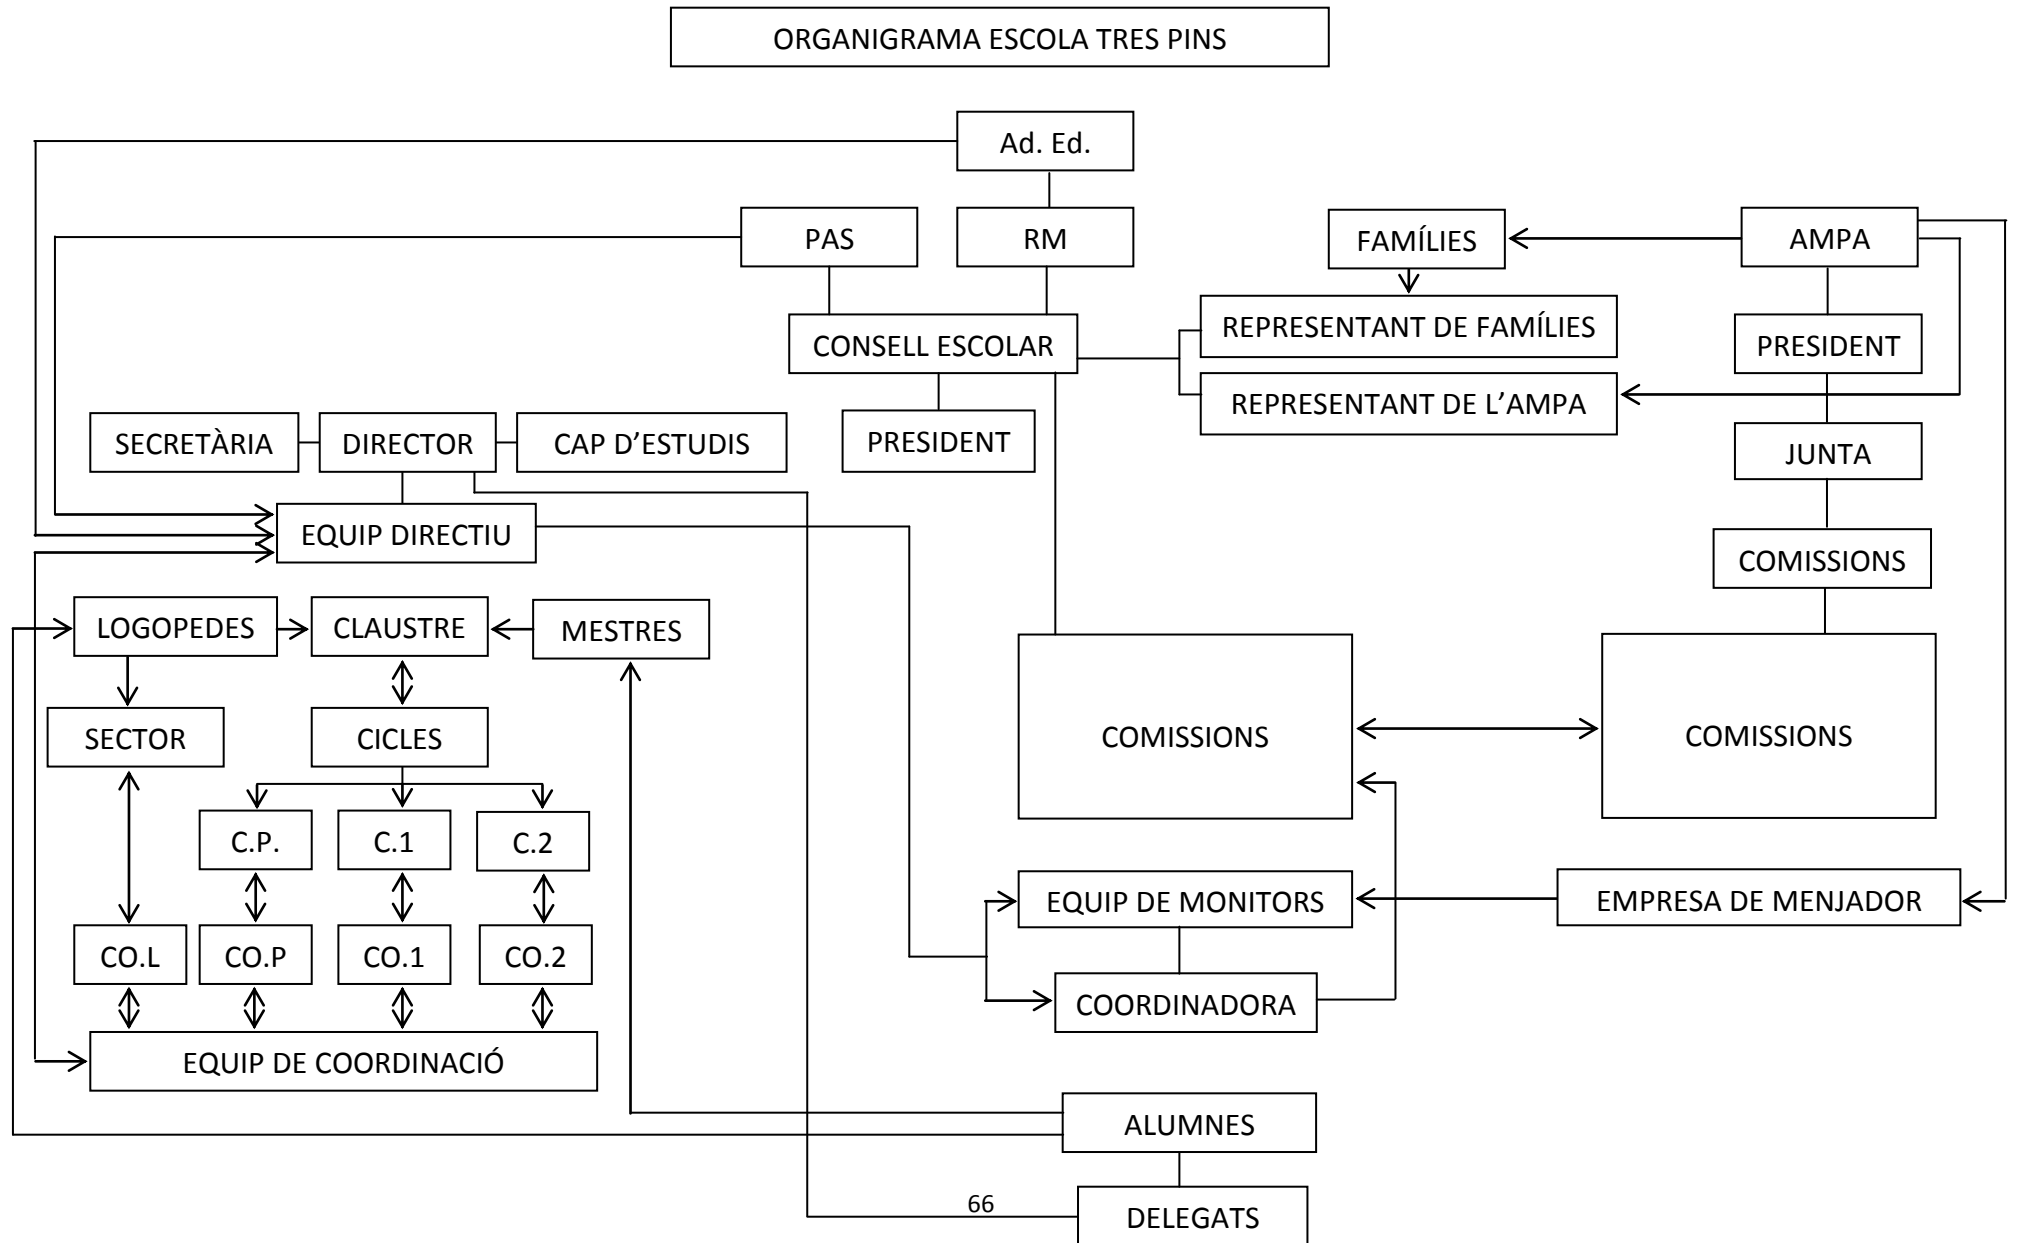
ORGANIGRAMA ESCOLA TRES PINS

Ad. Ed.

PAS

RM

FAMÍLIES

AMPA

CONSELL ESCOLAR

REPRESENTANT DE FAMÍLIES

PRESIDENT

REPRESENTANT DE L'AMPA

SECRETÀRIA

DIRECTOR

CAP D'ESTUDIS

PRESIDENT

JUNTA

EQUIP DIRECTIU

COMISSIONS

LOGOPEDES

CLAUSTRE

MESTRES

COMISSIONS

COMISSIONS

SECTOR

CICLES

C.P.

C.1

C.2

EQUIP DE MONITORS

EMPRESA DE MENJADOR

CO.L

CO.P

CO.1

CO.2

COORDINADORA

EQUIP DE COORDINACIÓ

ALUMNES

66

DELEGATS